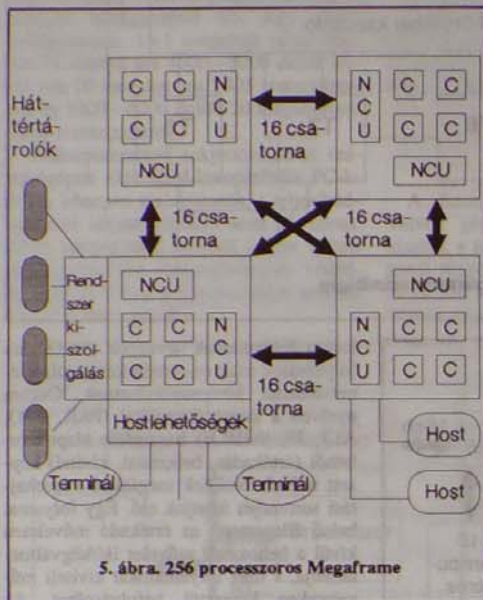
Háttértárolók

C C N C U
C C
NCU

16 csatorna

N C U C C
C C
NCU

16 csatorna

16 csatorna

Rendszer kiszolgálás

NCU
C C N C U
C C

16 csatorna

NCU
N C U C C
C C

Host lehetőségek

Host

Host

Terminál

Terminál

5. ábra. 256 processzoros Megaframe